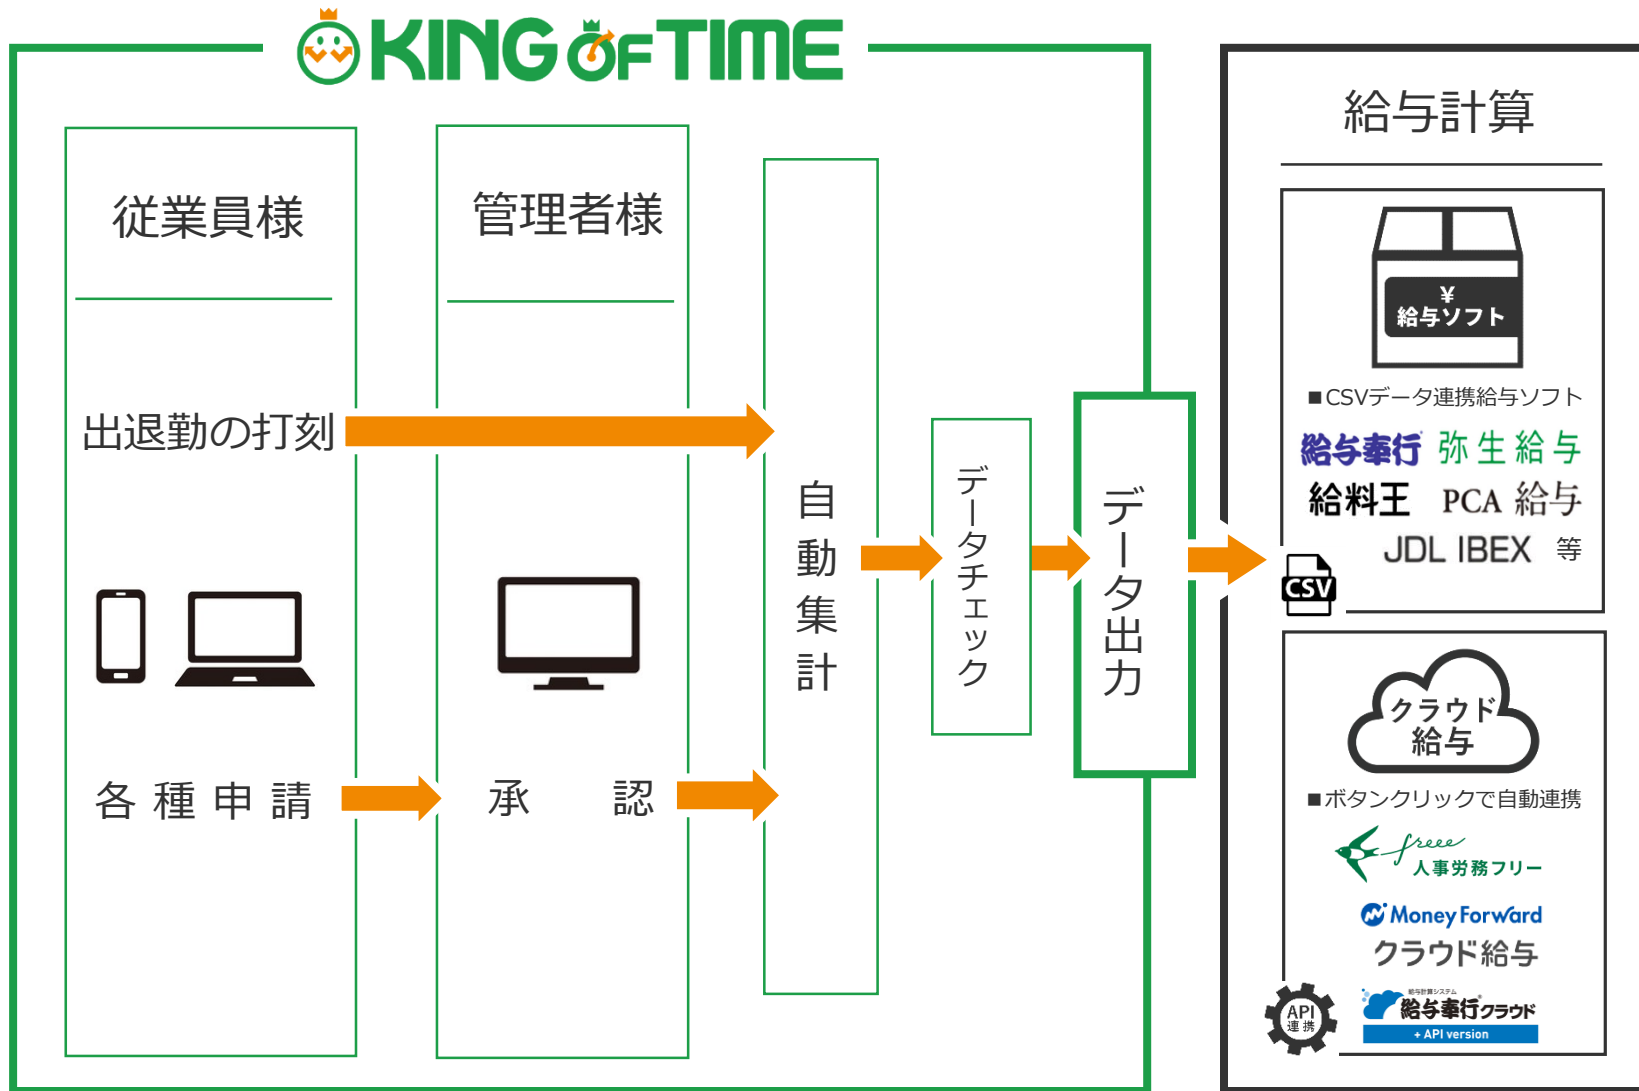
KING OF TIME

従業員様

管理者様

出退勤の打刻

各 種 申 請

承 認

自動集計

データチェック

データ出力

給与計算

¥
給与ソフト

■CSVデータ連携給与ソフト

給与奉行 弥生給与
給料王 PCA 給与
JDL IBEX 等

CSV

クラウド
給与

■ボタンクリックで自動連携

freee
人事労務フリー

Money Forward
クラウド給与

API
連携

給与奉行クラウド
+ API version